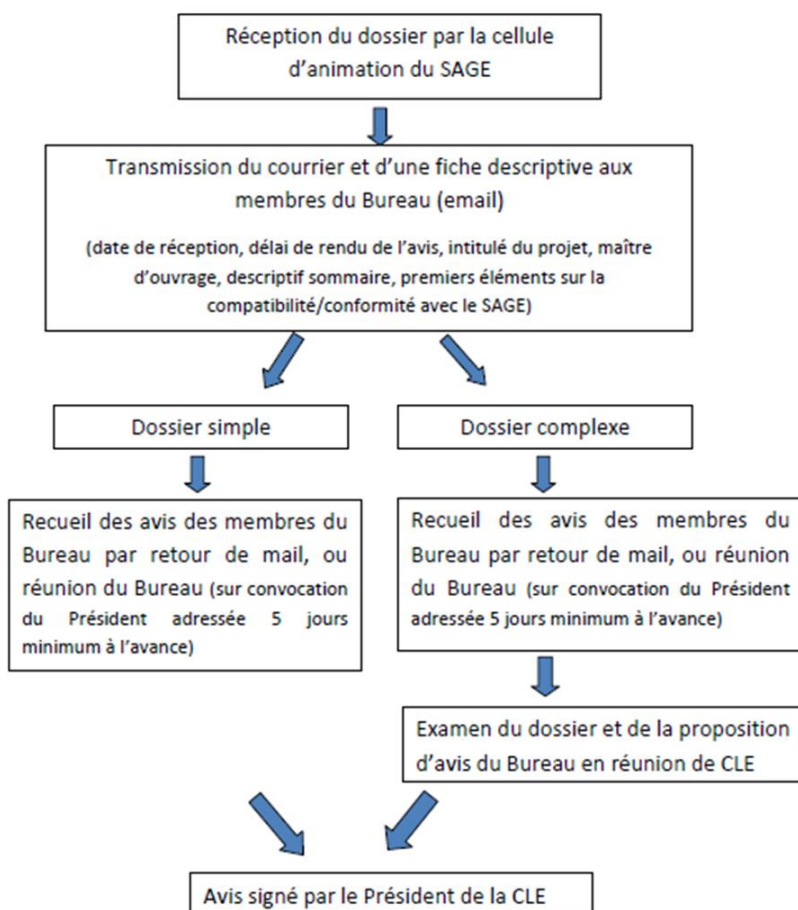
Réception du dossier par la cellule d'animation du SAGE

Transmission du courrier et d'une fiche descriptive aux membres du Bureau (email)

(date de réception, délai de rendu de l'avis, intitulé du projet, maître d'ouvrage, descriptif sommaire, premiers éléments sur la compatibilité/conformité avec le SAGE)

Dossier simple

Dossier complexe

Recueil des avis des membres du Bureau par retour de mail, ou réunion du Bureau (sur convocation du Président adressée 5 jours minimum à l'avance)

Recueil des avis des membres du Bureau par retour de mail, ou réunion du Bureau (sur convocation du Président adressée 5 jours minimum à l'avance)

Examen du dossier et de la proposition d'avis du Bureau en réunion de CLE

Avis signé par le Président de la CLE